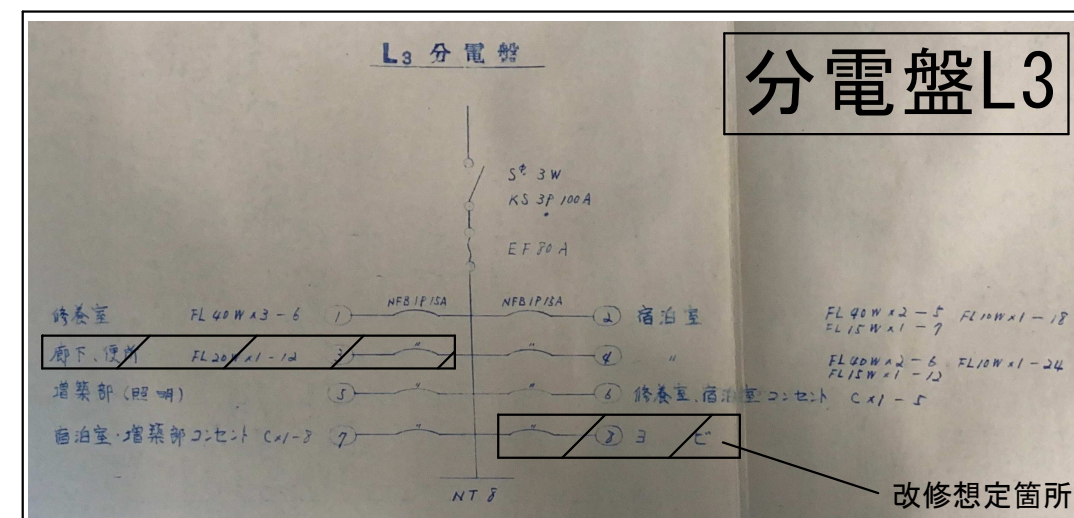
L3 分電盤

分電盤L3

S$\phi$ 3W
KS 3P 100A

EF 80A

NFB 1P 15A NFB 1P 15A

修養室 FL 40W×3 − 6 1 2 宿泊室 FL 40W×2 − 5 FL 10W×1 − 18
FL 15W×1 − 7

廊下、便所 FL 20W×1 − 12 3 " " 4 " FL 40W×2 − 6 FL 10W×1 − 24
FL 15W×1 − 12

増築部(照明) 5 " " 6 修養室、宿泊室コンセント C×1 − 5

宿泊室・増築部コンセント C×1 − 3 7 " 8 ヨ ビ

NT 8

改修想定箇所